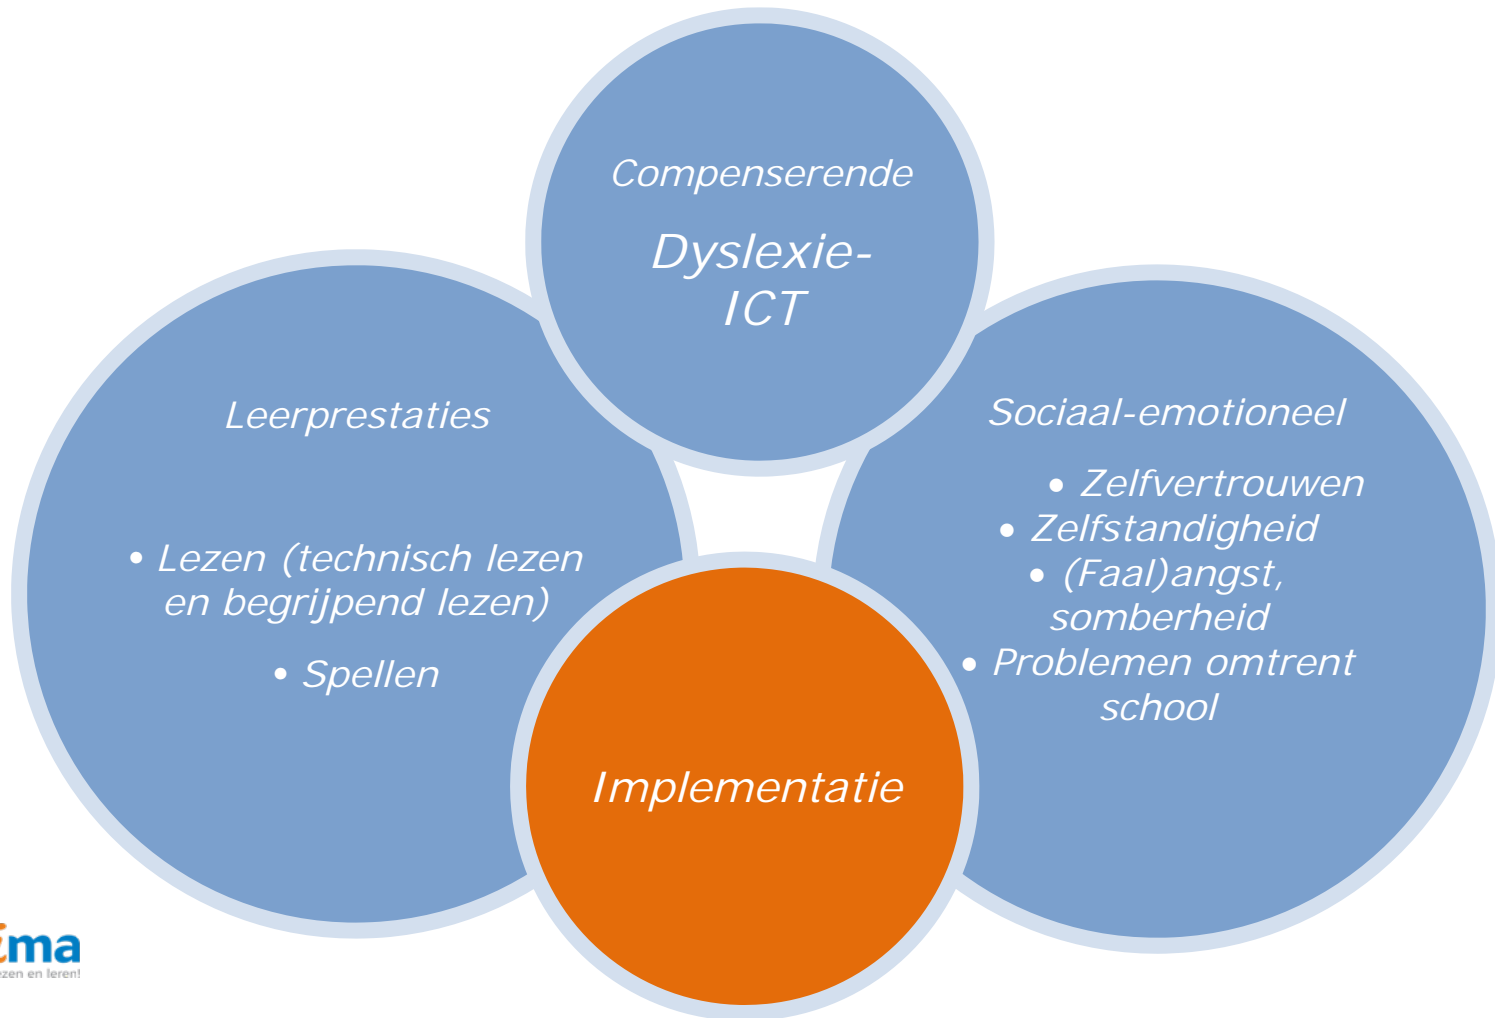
Compenserende

Dyslexie-ICT

Leerprestaties

• Lezen (technisch lezen en begrijpend lezen)

• Spellen

Sociaal-emotioneel

• Zelfvertrouwen
• Zelfstandigheid
• (Faal)angst, somberheid
• Problemen omtrent school

Implementatie

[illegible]ma
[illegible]zen en leren!